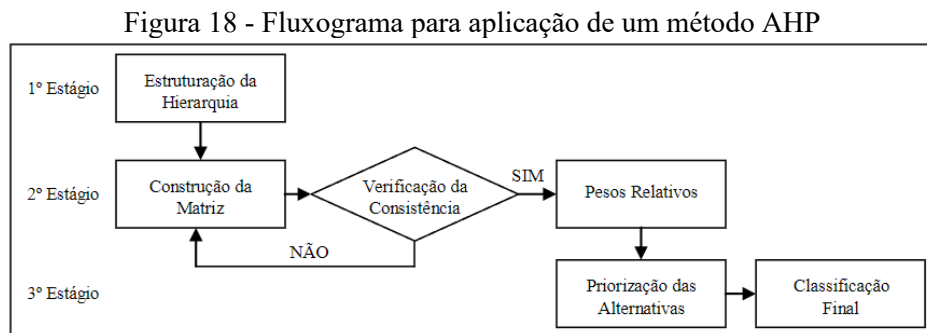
Figura 18 - Fluxograma para aplicação de um método AHP

1º Estágio

Estruturação da Hierarquia

2º Estágio

Construção da Matriz

Verificação da Consistência

SIM

Pesos Relativos

NÃO

3º Estágio

Priorização das Alternativas

Classificação Final